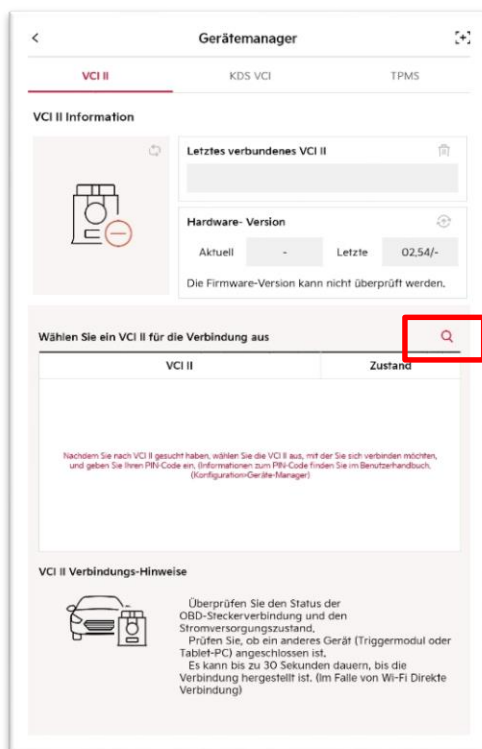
<
Gerätemanager

VCI II
KDS VCI
TPMS

VCI II Information

Letztes verbundenes VCI II

Hardware- Version

Aktuell
-
Letzte
02,54/-

Die Firmware-Version kann nicht überprüft werden.

Wählen Sie ein VCI II für die Verbindung aus

| VCI II | Zustand |
|---|---|

Nachdem Sie nach VCI II gesucht haben, wählen Sie die VCI II aus, mit der Sie sich verbinden möchten, und geben Sie Ihren PIN-Code ein. (Informationen zum PIN-Code finden Sie im Benutzerhandbuch. (Konfiguration-Geräte-Manager)

VCI II Verbindungs-Hinweise

Überprüfen Sie den Status der OBD-Steckerverbindung und den Stromversorgungszustand,
Prüfen Sie, ob ein anderes Gerät (Triggermodul oder Tablet-PC) angeschlossen ist,
Es kann bis zu 30 Sekunden dauern, bis die Verbindung hergestellt ist. (Im Falle von Wi-Fi Direkte Verbindung)